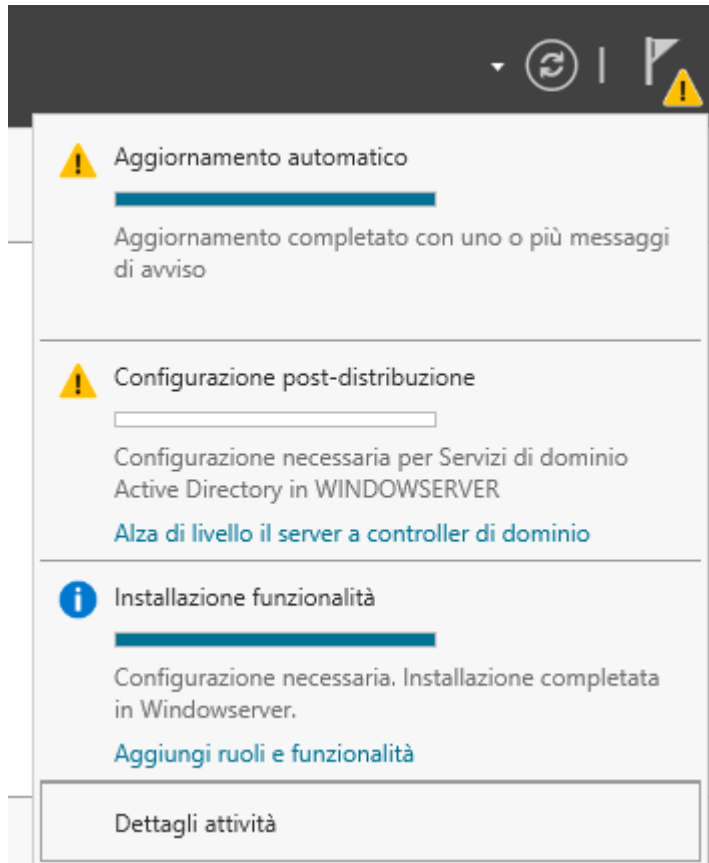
Aggiornamento automatico

Aggiornamento completato con uno o più messaggi di avviso

Configurazione post-distribuzione

Configurazione necessaria per Servizi di dominio Active Directory in WINDOWSERVER

Alza di livello il server a controller di dominio

Installazione funzionalità

Configurazione necessaria. Installazione completata in Windowserver.

Aggiungi ruoli e funzionalità

Dettagli attività